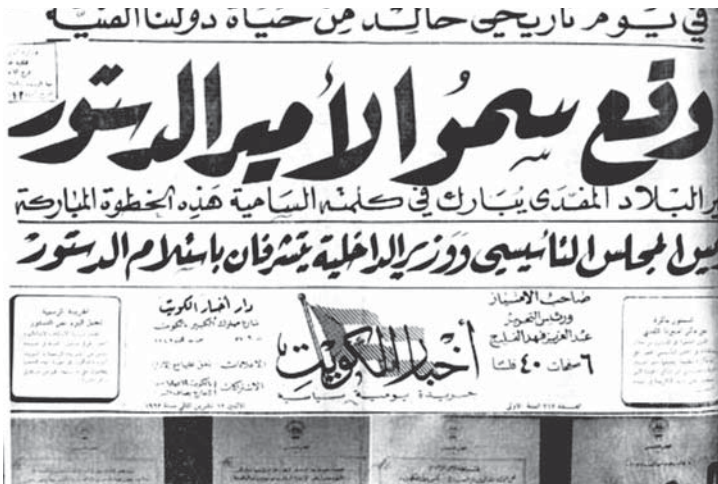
في يوم تاريخي خالد من حياة دولتنا الفتية

وقع سمو الأمير الدستور

أمير البلاد المفدى يبارك في كلمته السامية هذه الخطوة المباركة

رئيس المجلس التأسيسي ووزير الداخلية يتشرفان باستلام الدستور

دار أخبار الكويت
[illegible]

أخبار الكويت
جريدة يومية سياسية

صاحب الامتياز
ورئيس التحرير
عبد العزيز فهد الفليج
٦ صفحات ٤٠ فلسا

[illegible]